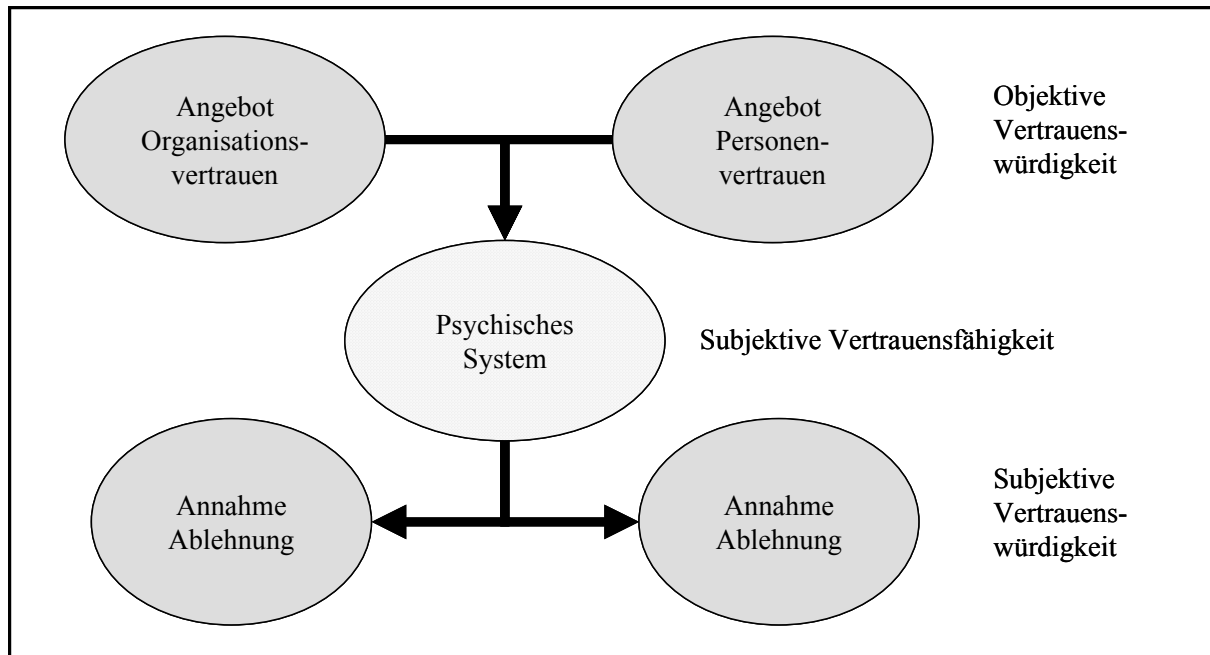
Angebot Organisationsvertrauen

Angebot Personenvertrauen

Objektive Vertrauenswürdigkeit

Psychisches System

Subjektive Vertrauensfähigkeit

Annahme Ablehnung

Annahme Ablehnung

Subjektive Vertrauenswürdigkeit